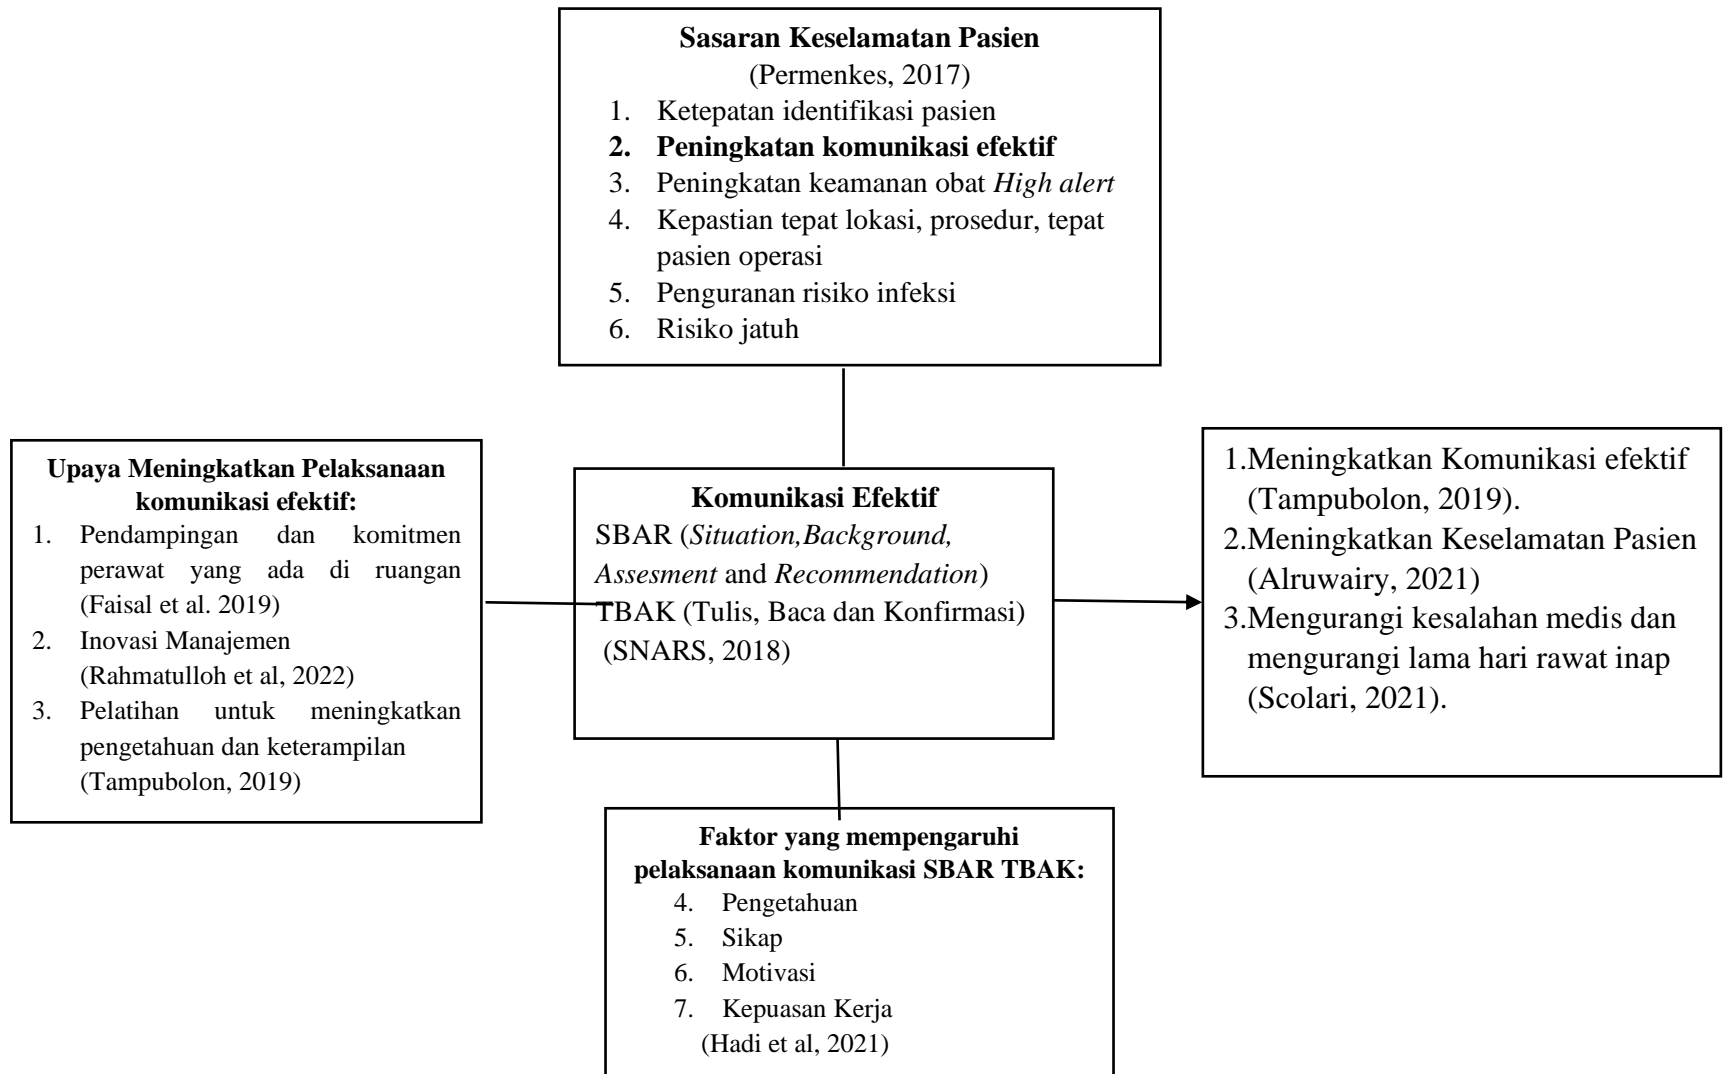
**Sasaran Keselamatan Pasien**
(Permenkes, 2017)
1. Ketepatan identifikasi pasien
2. **Peningkatan komunikasi efektif**
3. Peningkatan keamanan obat *High alert*
4. Kepastian tepat lokasi, prosedur, tepat pasien operasi
5. Penguranan risiko infeksi
6. Risiko jatuh

**Upaya Meningkatkan Pelaksanaan komunikasi efektif:**
1. Pendampingan dan komitmen perawat yang ada di ruangan (Faisal et al. 2019)
2. Inovasi Manajemen (Rahmatulloh et al, 2022)
3. Pelatihan untuk meningkatkan pengetahuan dan keterampilan (Tampubolon, 2019)

**Komunikasi Efektif**
SBAR (*Situation,Background, Assesment* and *Recommendation*)
TBAK (Tulis, Baca dan Konfirmasi)
(SNARS, 2018)

1.Meningkatkan Komunikasi efektif (Tampubolon, 2019).
2.Meningkatkan Keselamatan Pasien (Alruwairy, 2021)
3.Mengurangi kesalahan medis dan mengurangi lama hari rawat inap (Scolari, 2021).

**Faktor yang mempengaruhi pelaksanaan komunikasi SBAR TBAK:**
4. Pengetahuan
5. Sikap
6. Motivasi
7. Kepuasan Kerja
(Hadi et al, 2021)